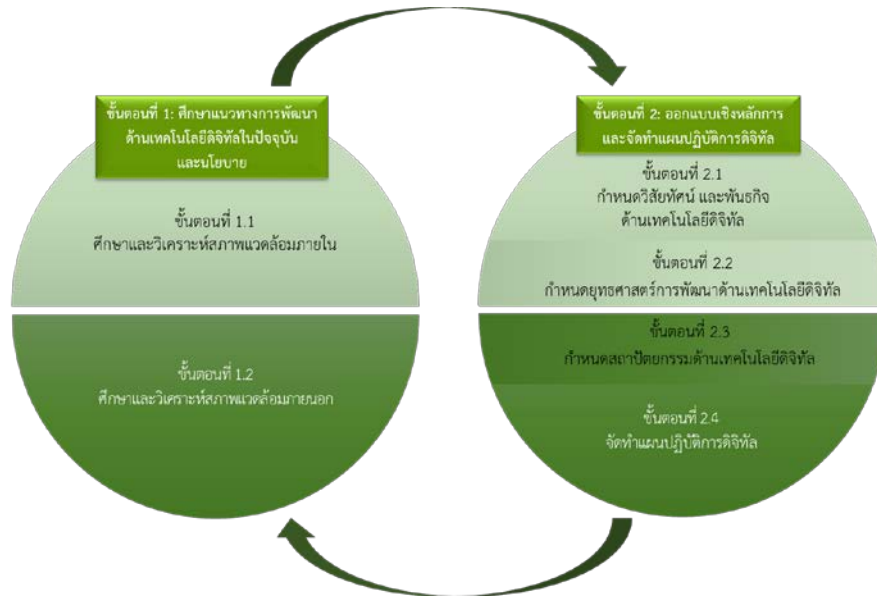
ขั้นตอนที่ 1: ศึกษาแนวทางการพัฒนาด้านเทคโนโลยีดิจิทัลในปัจจุบันและนโยบาย

ขั้นตอนที่ 1.1
ศึกษาและวิเคราะห์สภาพแวดล้อมภายใน

ขั้นตอนที่ 1.2
ศึกษาและวิเคราะห์สภาพแวดล้อมภายนอก

ขั้นตอนที่ 2: ออกแบบเชิงหลักการและจัดทำแผนปฏิบัติการดิจิทัล

ขั้นตอนที่ 2.1
กำหนดวิสัยทัศน์ และพันธกิจด้านเทคโนโลยีดิจิทัล

ขั้นตอนที่ 2.2
กำหนดยุทธศาสตร์การพัฒนาด้านเทคโนโลยีดิจิทัล

ขั้นตอนที่ 2.3
กำหนดสถาปัตยกรรมด้านเทคโนโลยีดิจิทัล

ขั้นตอนที่ 2.4
จัดทำแผนปฏิบัติการดิจิทัล